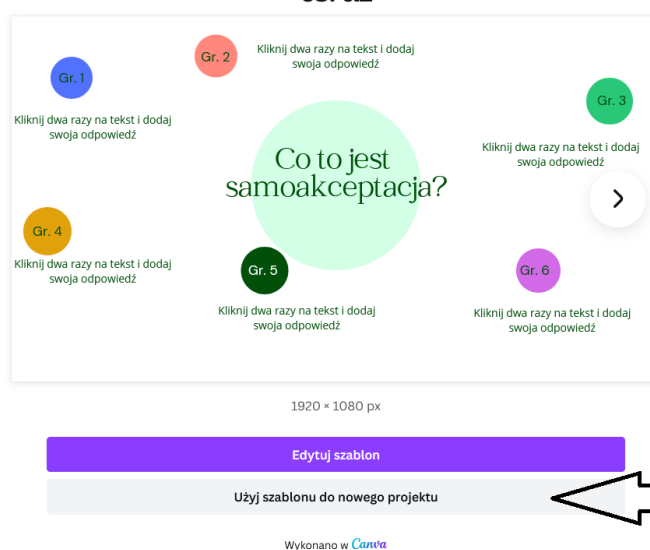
Gr. 2
Kliknij dwa razy na tekst i dodaj swoja odpowiedź

Gr. 1
Kliknij dwa razy na tekst i dodaj swoja odpowiedź

Gr. 3
Kliknij dwa razy na tekst i dodaj swoja odpowiedź

Co to jest samoakceptacja?

Gr. 4
Kliknij dwa razy na tekst i dodaj swoja odpowiedź

Gr. 5
Kliknij dwa razy na tekst i dodaj swoja odpowiedź

Gr. 6
Kliknij dwa razy na tekst i dodaj swoja odpowiedź

1920 × 1080 px

Edytuj szablon

Użyj szablonu do nowego projektu

Wykonano w Canva